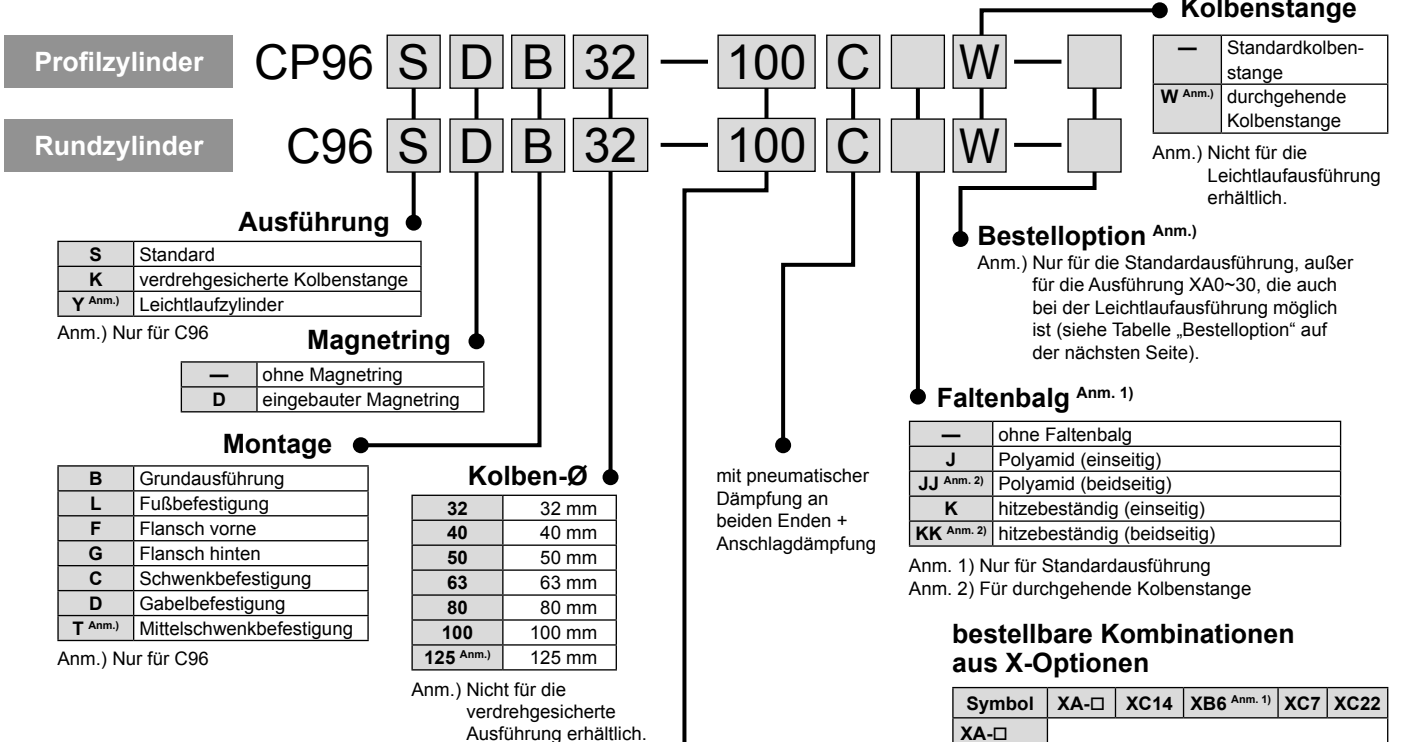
Kolbenstange

Profilzylinder CP96 S D B 32 — 100 C W —

Rundzylinder C96 S D B 32 — 100 C W —

| — | Standardkolbenstange |
|---|---|
| W $^{Anm.)}$ | durchgehende Kolbenstange |

Anm.) Nicht für die Leichtlaufausführung erhältlich.

Ausführung

| S | Standard |
|---|---|
| K | verdrehgesicherte Kolbenstange |
| Y $^{Anm.)}$ | Leichtlaufzylinder |

Anm.) Nur für C96

Magnetring

| — | ohne Magnetring |
|---|---|
| D | eingebauter Magnetring |

Montage

| B | Grundausführung |
|---|---|
| L | Fußbefestigung |
| F | Flansch vorne |
| G | Flansch hinten |
| C | Schwenkbefestigung |
| D | Gabelbefestigung |
| T $^{Anm.)}$ | Mittelschwenkbefestigung |

Anm.) Nur für C96

Kolben-Ø

| 32 | 32 mm |
|---|---|
| 40 | 40 mm |
| 50 | 50 mm |
| 63 | 63 mm |
| 80 | 80 mm |
| 100 | 100 mm |
| 125 $^{Anm.)}$ | 125 mm |

Anm.) Nicht für die verdrehgesicherte Ausführung erhältlich.

mit pneumatischer Dämpfung an beiden Enden + Anschlagdämpfung

Bestelloption $^{Anm.)}$

Anm.) Nur für die Standardausführung, außer für die Ausführung XA0~30, die auch bei der Leichtlaufausführung möglich ist (siehe Tabelle „Bestelloption“ auf der nächsten Seite).

Faltenbalg $^{Anm. 1)}$

| — | ohne Faltenbalg |
|---|---|
| J | Polyamid (einseitig) |
| JJ $^{Anm. 2)}$ | Polyamid (beidseitig) |
| K | hitzebeständig (einseitig) |
| KK $^{Anm. 2)}$ | hitzebeständig (beidseitig) |

Anm. 1) Nur für Standardausführung
Anm. 2) Für durchgehende Kolbenstange

bestellbare Kombinationen aus X-Optionen

| Symbol | XA-□ | XC14 | XB6 $^{Anm. 1)}$ | XC7 | XC22 |
|---|---|---|---|---|---|
| XA-□ | | | | | |